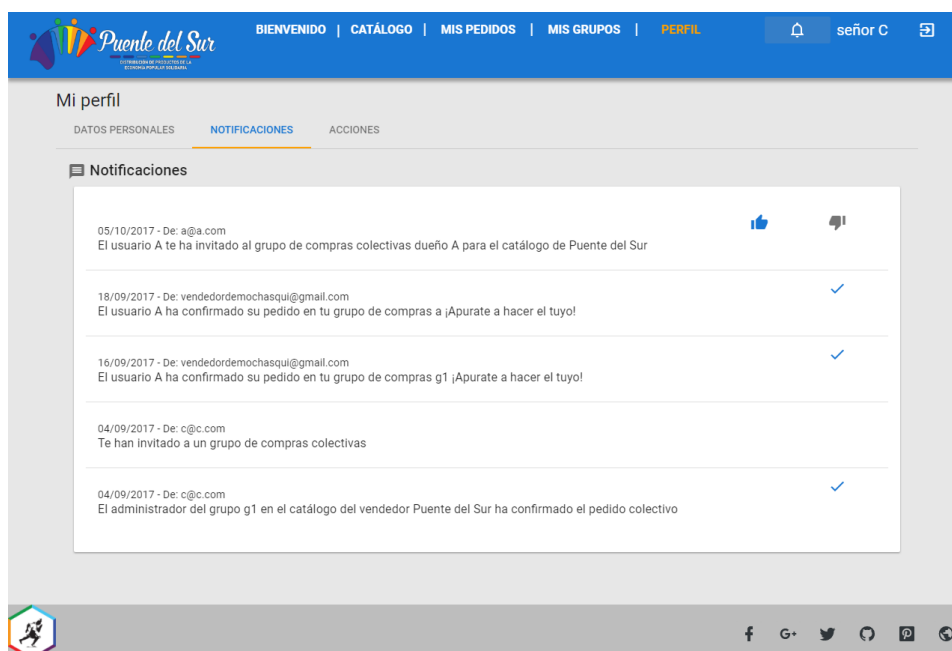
Puente del Sur
DISTRIBUCIÓN DE PRODUCTOS DE LA ECONOMÍA POPULAR SOLIDARIA

BIENVENIDO | CATÁLOGO | MIS PEDIDOS | MIS GRUPOS | PERFIL

señor C

Mi perfil

DATOS PERSONALES NOTIFICACIONES ACCIONES

Notificaciones

05/10/2017 - De: a@a.com
El usuario A te ha invitado al grupo de compras colectivas dueño A para el catálogo de Puente del Sur

18/09/2017 - De: vendedordemochasqui@gmail.com
El usuario A ha confirmado su pedido en tu grupo de compras a ¡Apurate a hacer el tuyo!

16/09/2017 - De: vendedordemochasqui@gmail.com
El usuario A ha confirmado su pedido en tu grupo de compras g1 ¡Apurate a hacer el tuyo!

04/09/2017 - De: c@c.com
Te han invitado a un grupo de compras colectivas

04/09/2017 - De: c@c.com
El administrador del grupo g1 en el catálogo del vendedor Puente del Sur ha confirmado el pedido colectivo

G+